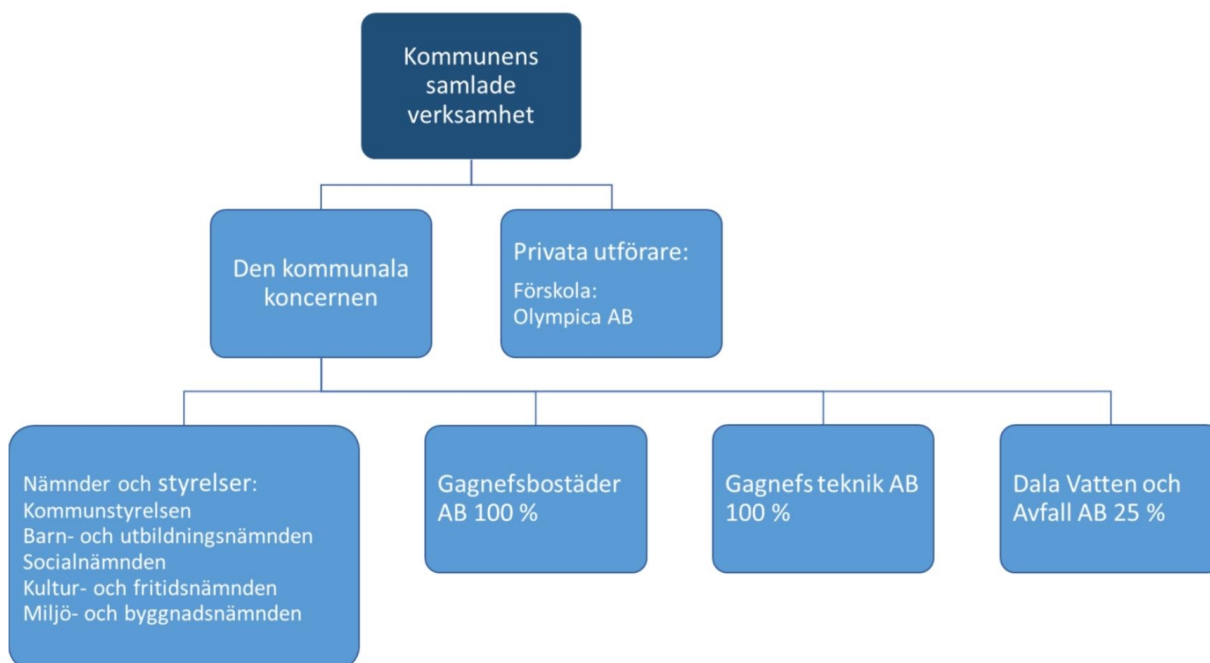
Kommunens samlade verksamhet

Den kommunala koncernen

Privata utförare:
Förskola:
Olympica AB

Nämnder och styrelser:
Kommunstyrelsen
Barn- och utbildningsnämnden
Socialnämnden
Kultur- och fritidsnämnden
Miljö- och byggnadsnämnden

Gagnefsbostäder AB 100 %

Gagnefs teknik AB 100 %

Dala Vatten och Avfall AB 25 %